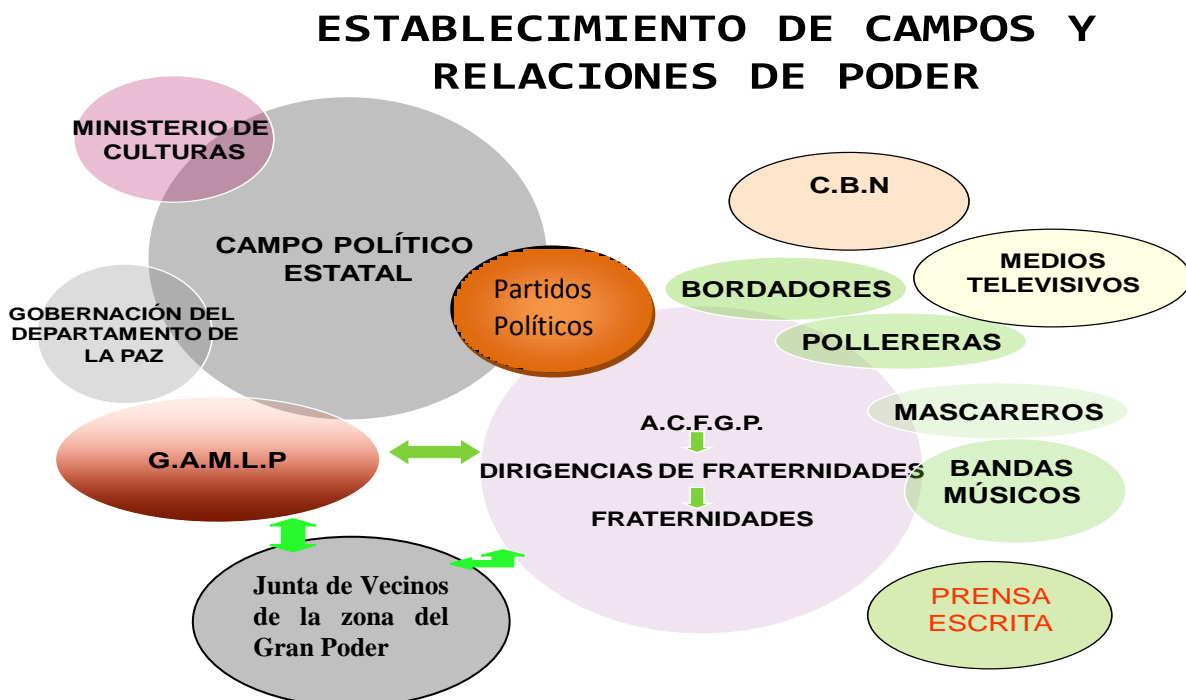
ESTABLECIMIENTO DE CAMPOS Y RELACIONES DE PODER

MINISTERIO DE CULTURAS

CAMPO POLÍTICO ESTATAL

GOBERNACIÓN DEL DEPARTAMENTO DE LA PAZ

Partidos Políticos

C.B.N

MEDIOS TELEVISIVOS

BORDADORES

POLLERERAS

MASCAREROS

BANDAS MÚSICOS

G.A.M.L.P

A.C.F.G.P.

DIRIGENCIAS DE FRATERNIDADES

FRATERNIDADES

Junta de Vecinos de la zona del Gran Poder

PRENSA ESCRITA